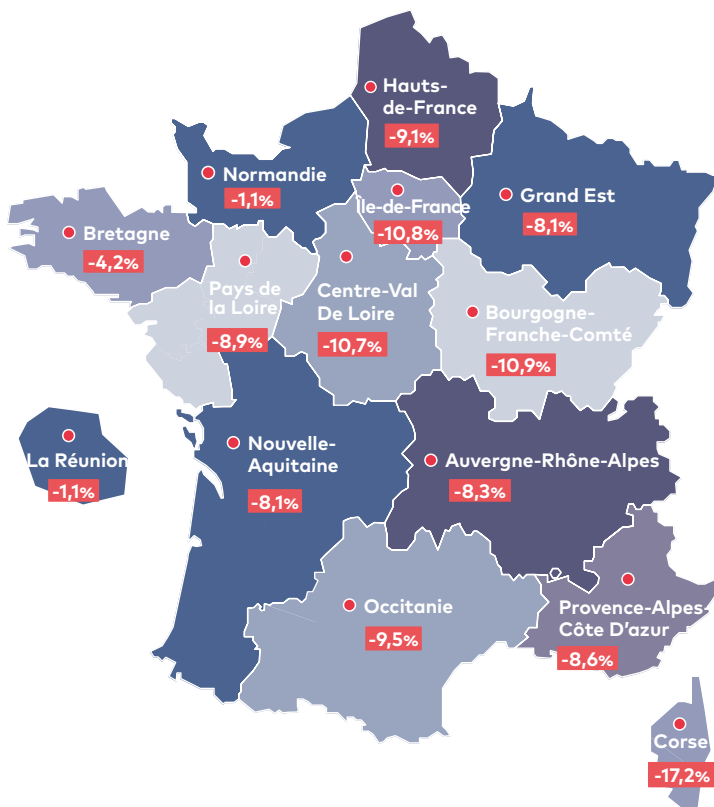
Hauts-de-France
-9,1%

Normandie
-1,1%

Île-de-France
-10,8%

Grand Est
-8,1%

Bretagne
-4,2%

Pays de la Loire
-8,9%

Centre-Val De Loire
-10,7%

Bourgogne-Franche-Comté
-10,9%

La Réunion
-1,1%

Nouvelle-Aquitaine
-8,1%

Auvergne-Rhône-Alpes
-8,3%

Occitanie
-9,5%

Provence-Alpes-Côte D'azur
-8,6%

Corse
-17,2%